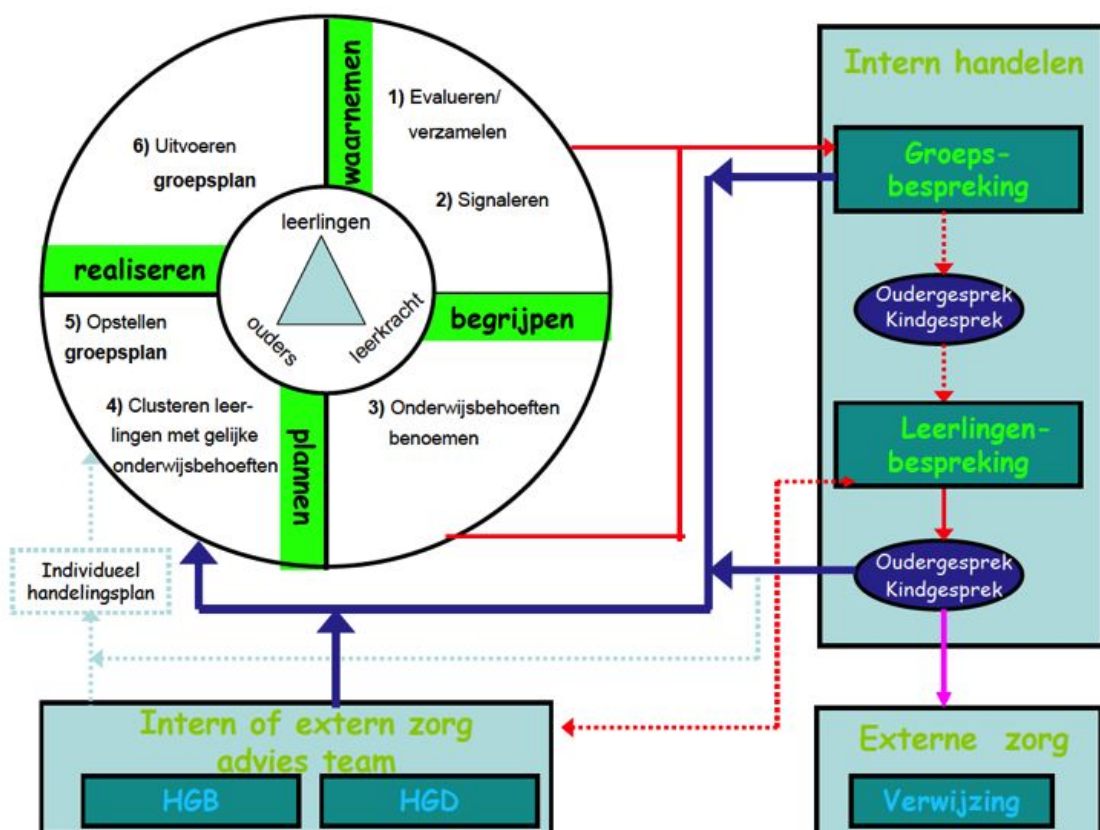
waarnemen

1) Evalueren/ verzamelen

2) Signaleren

6) Uitvoeren groepsplan

leerlingen

ouders

leerkracht

realiseren

begrijpen

5) Opstellen groepsplan

4) Clusteren leerlingen met gelijke onderwijsbehoeften

3) Onderwijsbehoeften benoemen

plannen

Individueel handelingsplan

Intern handelen

Groepsbespreking

Oudergesprek
Kindgesprek

Leerlingenbespreking

Oudergesprek
Kindgesprek

Intern of extern zorg advies team

HGB

HGD

Externe zorg

Verwijzing